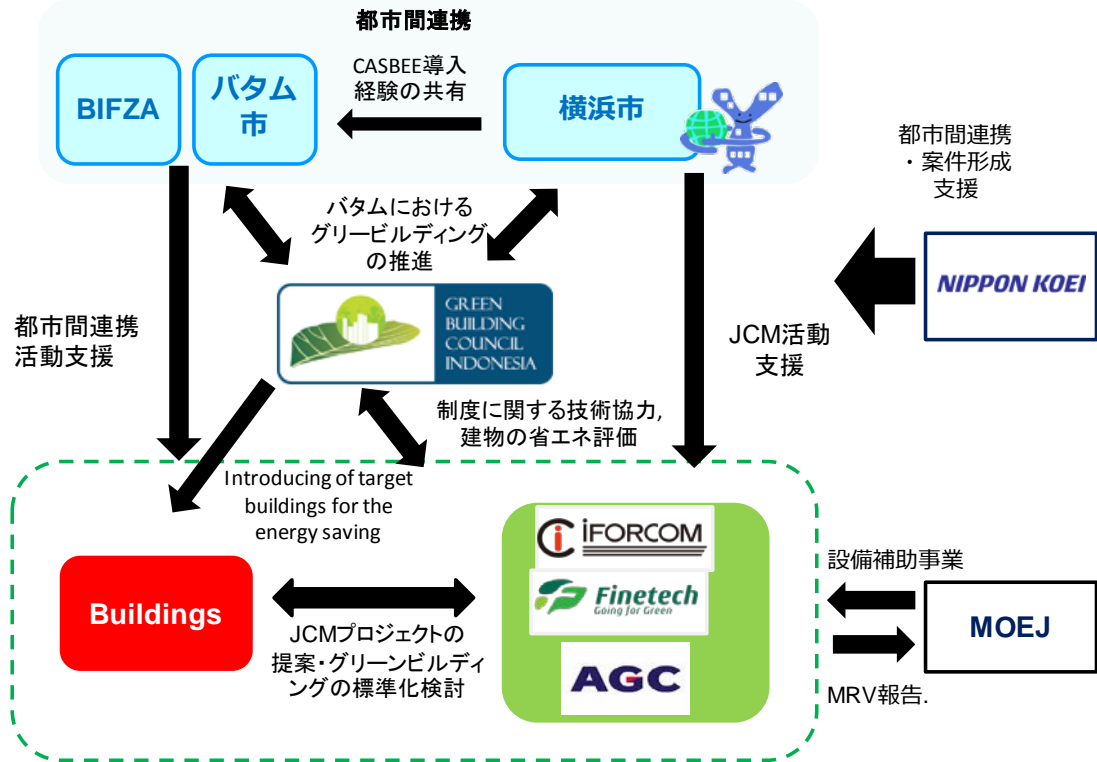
都市間連携

BIFZA

バタム市

CASBEE導入経験の共有

横浜市

都市間連携・案件形成支援

バタムにおけるグリービルディングの推進

NIPPON KOEI

GREEN BUILDING COUNCIL INDONESIA

都市間連携活動支援

JCM活動支援

制度に関する技術協力, 建物の省エネ評価

Introducing of target buildings for the energy saving

CIFORCOM

Finetech Going for Green

AGC

設備補助事業

Buildings

JCMプロジェクトの提案・グリーンビルディングの標準化検討

MOEJ

MRV報告.